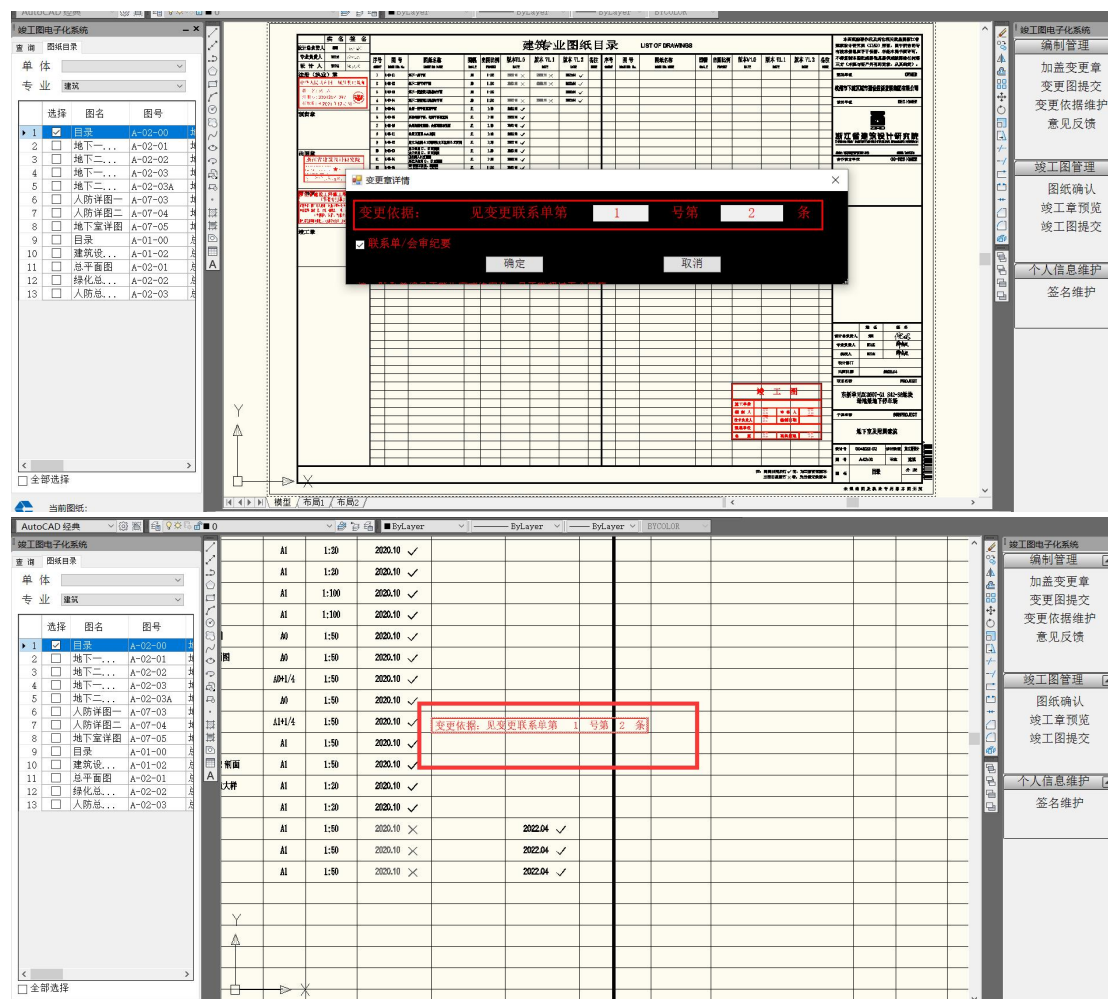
AutoCAD 经典

竣工图电子化系统

查询 图纸目录

单 体

专 业 建筑

| | 选择 | 图名 | 图号 |
|---|---|---|---|
| 1 | ☑ | 目录 | A-02-00 |
| 2 | ☐ | 地下一... | A-02-01 |
| 3 | ☐ | 地下二... | A-02-02 |
| 4 | ☐ | 地下一... | A-02-03 |
| 5 | ☐ | 地下二... | A-02-03A |
| 6 | ☐ | 人防详图一 | A-07-03 |
| 7 | ☐ | 人防详图二 | A-07-04 |
| 8 | ☐ | 地下室详图 | A-07-05 |
| 9 | ☐ | 目录 | A-01-00 |
| 10 | ☐ | 建筑设... | A-01-02 |
| 11 | ☐ | 总平面图 | A-02-01 |
| 12 | ☐ | 绿化总... | A-02-02 |
| 13 | ☐ | 人防总... | A-02-03 |

☐ 全部选择

当前图纸:

建筑专业图纸目录 LIST OF DRAWINGS

浙江省建筑设计研究院

竣 工 图

模型 / 布局1 / 布局2 /

变更章详情

变更依据: 见变更联系单第 1 号第 2 条

☑ 联系单/会审纪要

确定 取消

竣工图电子化系统

编制管理

加盖变更章

变更图提交

变更依据维护

意见反馈

竣工图管理

图纸确认

竣工章预览

竣工图提交

个人信息维护

签名维护

AutoCAD 经典

ByLayer ByLayer ByLayer BYCOLOR

竣工图电子化系统

查询 图纸目录

单 体

专 业 建筑

| | 选择 | 图名 | 图号 |
|---|---|---|---|
| 1 | ☑ | 目录 | A-02-00 |
| 2 | ☐ | 地下一... | A-02-01 |
| 3 | ☐ | 地下二... | A-02-02 |
| 4 | ☐ | 地下一... | A-02-03 |
| 5 | ☐ | 地下二... | A-02-03A |
| 6 | ☐ | 人防详图一 | A-07-03 |
| 7 | ☐ | 人防详图二 | A-07-04 |
| 8 | ☐ | 地下室详图 | A-07-05 |
| 9 | ☐ | 目录 | A-01-00 |
| 10 | ☐ | 建筑设... | A-01-02 |
| 11 | ☐ | 总平面图 | A-02-01 |
| 12 | ☐ | 绿化总... | A-02-02 |
| 13 | ☐ | 人防总... | A-02-03 |

☐ 全部选择

| | A1 | 1:20 | 2020.10 ✓ | |
|---|---|---|---|---|
| | A1 | 1:20 | 2020.10 ✓ | |
| | A1 | 1:100 | 2020.10 ✓ | |
| | A1 | 1:100 | 2020.10 ✓ | |
| | A0 | 1:50 | 2020.10 ✓ | |
| 图 | A0 | 1:50 | 2020.10 ✓ | |
| | A0+1/4 | 1:50 | 2020.10 ✓ | |
| | A0 | 1:50 | 2020.10 ✓ | |
| | A1+1/4 | 1:50 | 2020.10 ✓ | |
| | A1 | 1:50 | 2020.10 ✓ | |
| 剖面 | A1 | 1:50 | 2020.10 ✓ | |
| 大样 | A1 | 1:20 | 2020.10 ✓ | |
| | A1 | 1:20 | 2020.10 ✓ | |
| | A1 | 1:50 | 2020.10 ✕ | 2022.04 ✓ |
| | A1 | 1:50 | 2020.10 ✕ | 2022.04 ✓ |
| | A1 | 1:50 | 2020.10 ✕ | 2022.04 ✓ |

变更依据: 见变更联系单第 1 号第 2 条

竣工图电子化系统

编制管理

加盖变更章

变更图提交

变更依据维护

意见反馈

竣工图管理

图纸确认

竣工章预览

竣工图提交

个人信息维护

签名维护